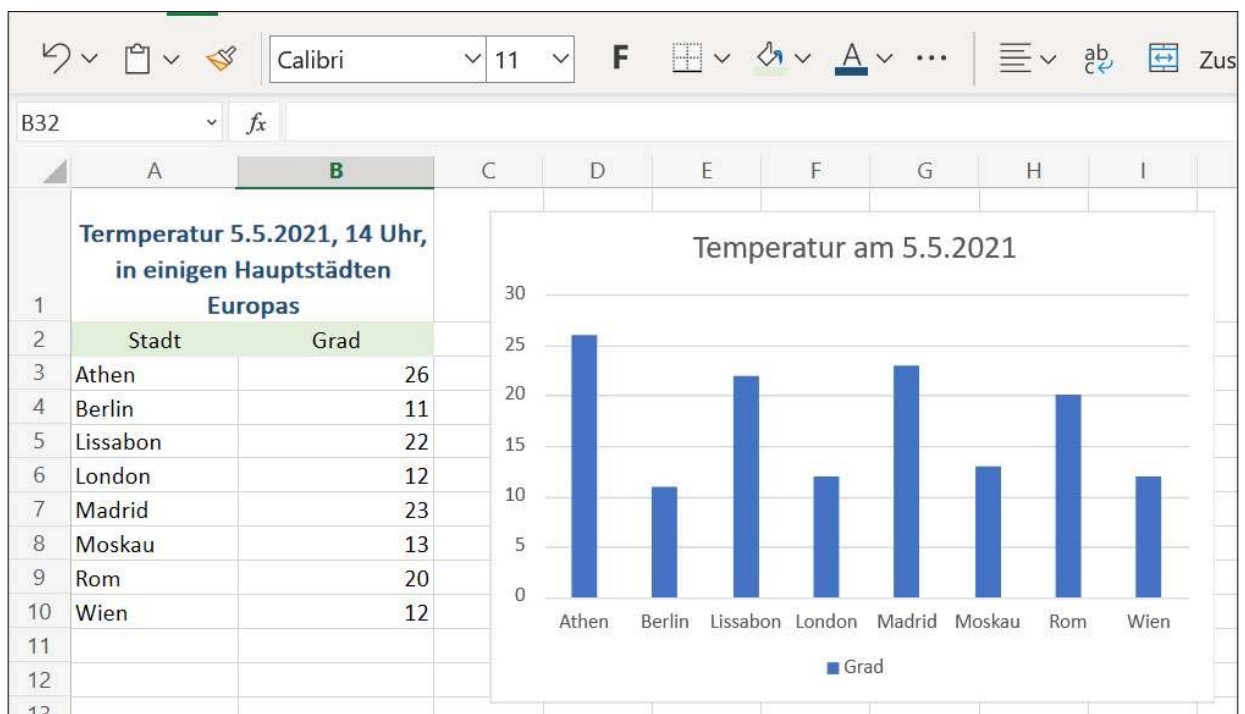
Calibri 11 F ··· Zus

B32 $fx$

| | A | B | C | D | E | F | G | H | I |
|---|---|---|---|---|---|---|---|---|---|
| 1 | Termperatur 5.5.2021, 14 Uhr, in einigen Hauptstädten Europas | | | | | | | | |
| 2 | Stadt | Grad | | | | | | | |
| 3 | Athen | 26 | | | | | | | |
| 4 | Berlin | 11 | | | | | | | |
| 5 | Lissabon | 22 | | | | | | | |
| 6 | London | 12 | | | | | | | |
| 7 | Madrid | 23 | | | | | | | |
| 8 | Moskau | 13 | | | | | | | |
| 9 | Rom | 20 | | | | | | | |
| 10 | Wien | 12 | | | | | | | |
| 11 | | | | | | | | | |
| 12 | | | | | | | | | |
| 13 | | | | | | | | | |

Temperatur am 5.5.2021

30
25
20
15
10
5
0

Athen Berlin Lissabon London Madrid Moskau Rom Wien

Grad